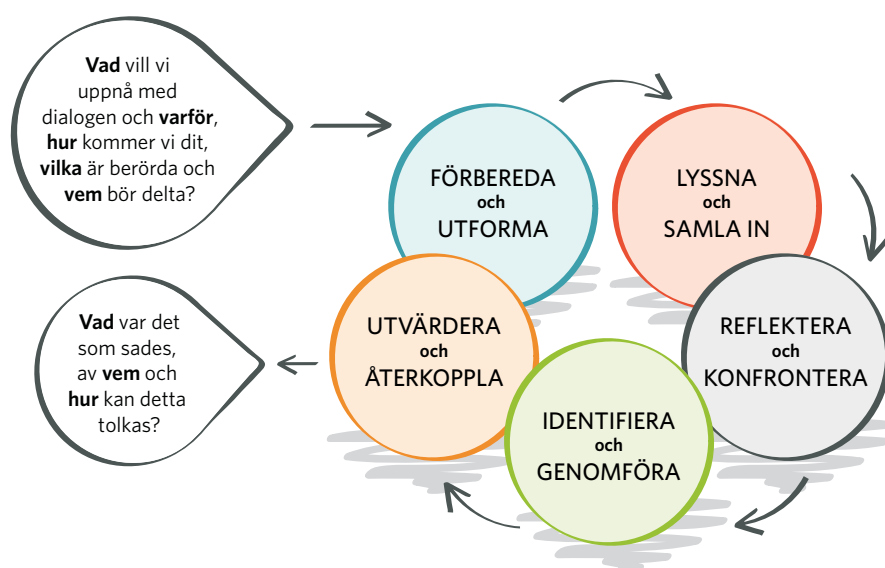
**Vad** vill vi uppnå med dialogen och **varför**, **hur** kommer vi dit, **vilka** är berörda och **vem** bör delta?

FÖRBEREDA och UTFORMA

LYSSNA och SAMLA IN

REFLEKTERA och KONFRONTERA

IDENTIFIERA och GENOMFÖRA

UTVÄRDERA och ÅTERKOPPLA

**Vad** var det som sades, av **vem** och **hur** kan detta tolkas?